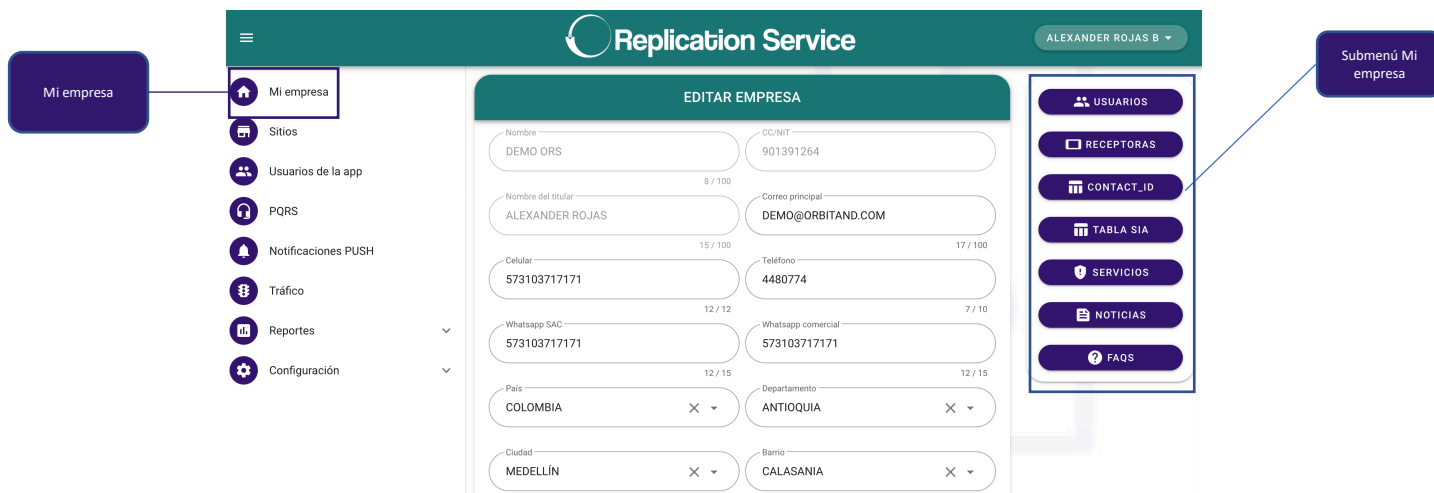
Mi empresa

Replication Service

ALEXANDER ROJAS B

Mi empresa
Sitios
Usuarios de la app
PQRS
Notificaciones PUSH
Tráfico
Reportes
Configuración

EDITAR EMPRESA

Nombre
DEMO ORS
8 / 100

CC/NIT
901391264

Nombre del titular
ALEXANDER ROJAS
15 / 100

Correo principal
DEMO@ORBITAND.COM
17 / 100

Celular
573103717171
12 / 12

Teléfono
4480774
7 / 10

Whatsapp SAC
573103717171
12 / 15

Whatsapp comercial
573103717171
12 / 15

País
COLOMBIA

Departamento
ANTIOQUIA

Ciudad
MEDELLÍN

Barrio
CALASANIA

USUARIOS
RECEPTORAS
CONTACT_ID
TABLA SIA
SERVICIOS
NOTICIAS
FAQS

Submenú Mi empresa